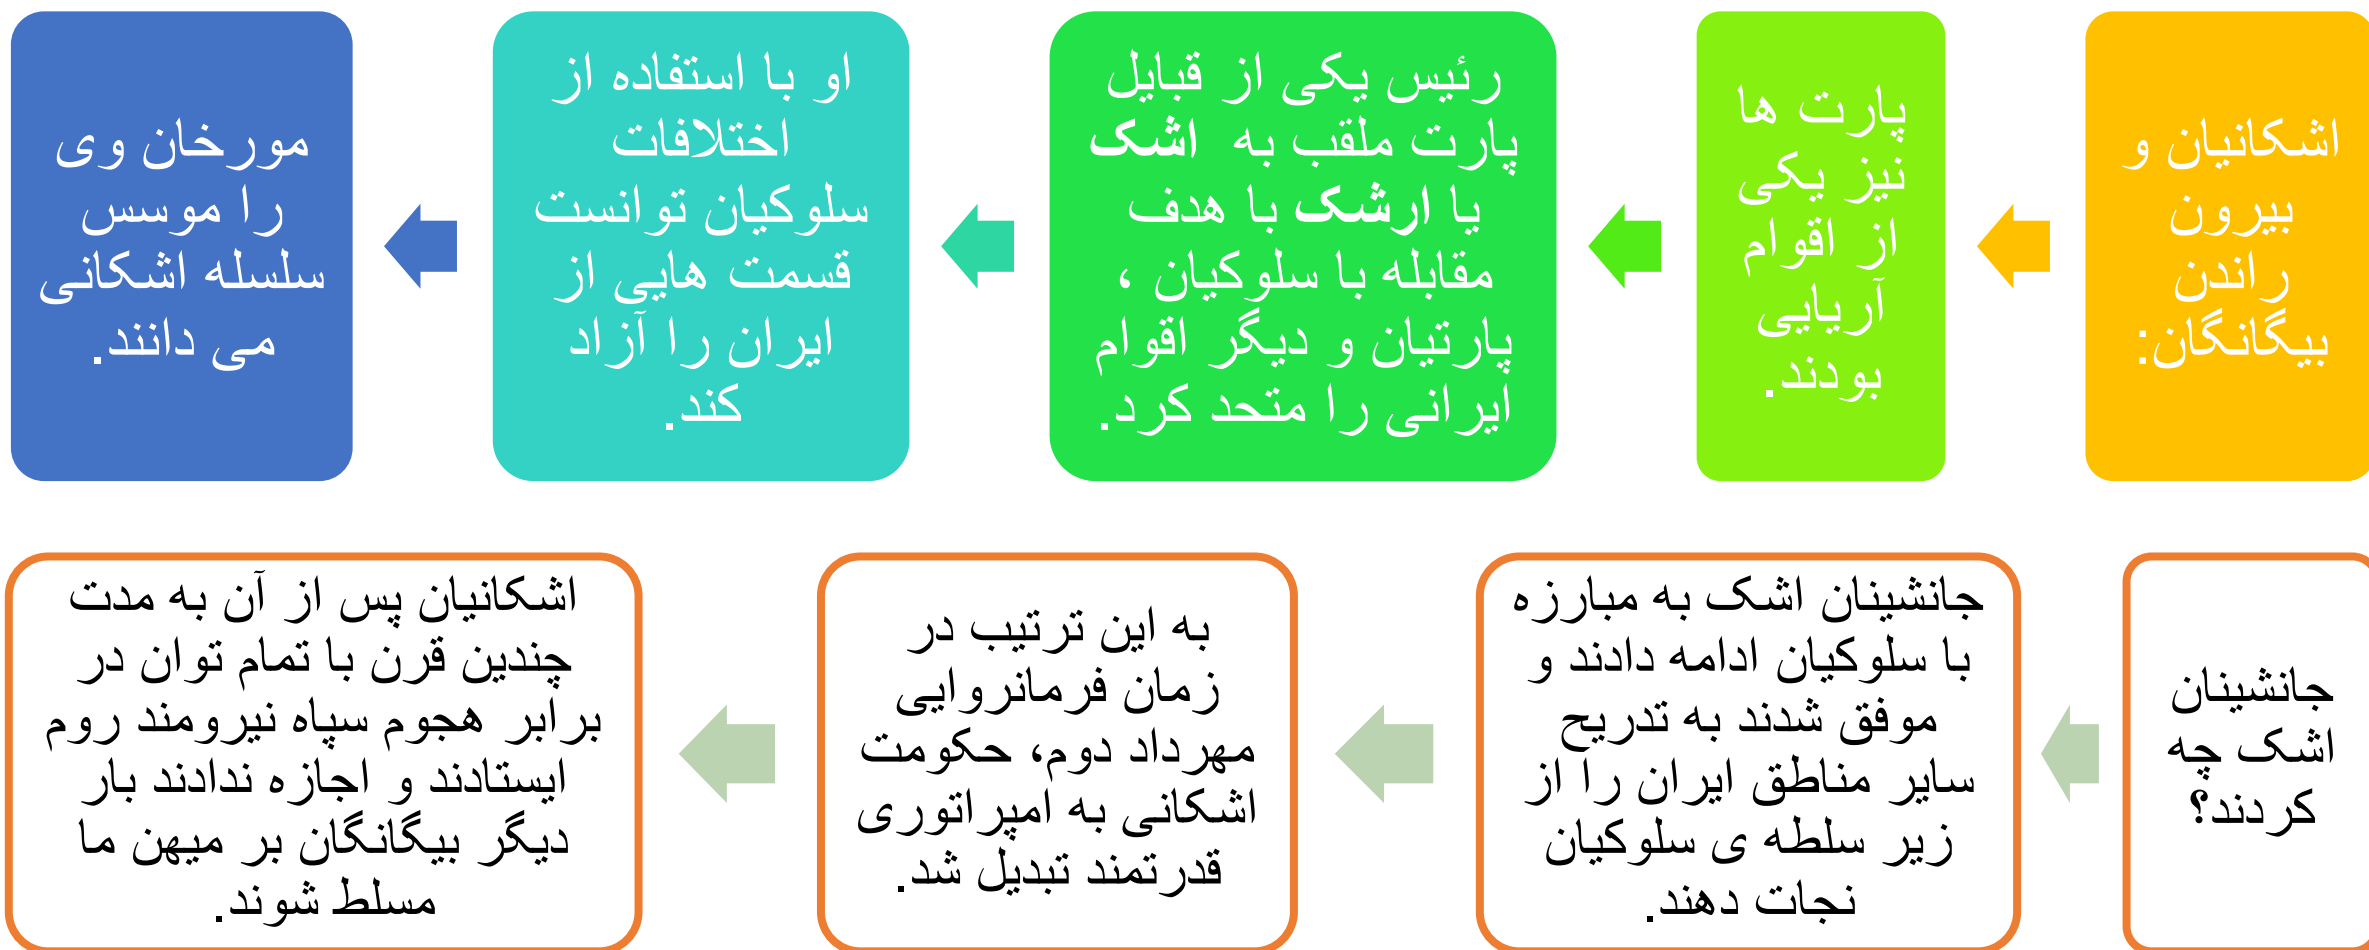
اشکانیان و بیرون راندن بیگانگان:

پارت ها نیز یکی از اقوام آریایی بودند.

رئیس یکی از قبایل پارت ملقب به **اشک** یا **ارشک** با هدف مقابله با سلوکیان ، پارتیان و دیگر اقوام ایرانی را متحد کرد.

او با استفاده از اختلافات سلوکیان توانست قسمت هایی از ایران را آزاد کند.

مورخان وی را موسس سلسله اشکانی می دانند.

جانشینان اشک چه کردند؟

جانشینان اشک به مبارزه با سلوکیان ادامه دادند و موفق شدند به تدریج سایر مناطق ایران را از زیر سلطه ی سلوکیان نجات دهند.

به این ترتیب در زمان فرمانروایی مهرداد دوم، حکومت اشکانی به امپراتوری قدرتمند تبدیل شد.

اشکانیان پس از آن به مدت چندین قرن با تمام توان در برابر هجوم سپاه نیرومند روم ایستادند و اجازه ندادند بار دیگر بیگانگان بر میهن ما مسلط شوند.